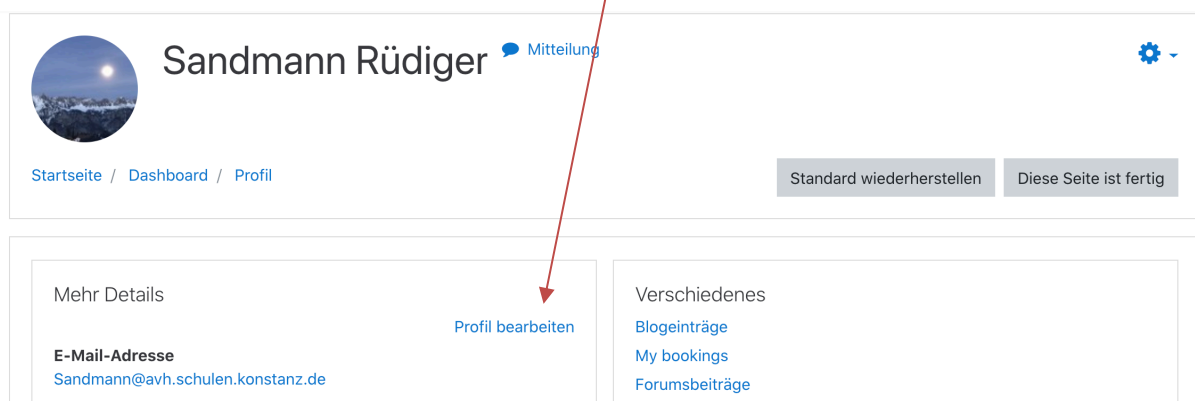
Sandmann Rüdiger

Mitteilung

Startseite / Dashboard / Profil

Standard wiederherstellen

Diese Seite ist fertig

Mehr Details

Profil bearbeiten

E-Mail-Adresse
Sandmann@avh.schulen.konstanz.de

Verschiedenes

Blogeinträge
My bookings
Forumsbeiträge